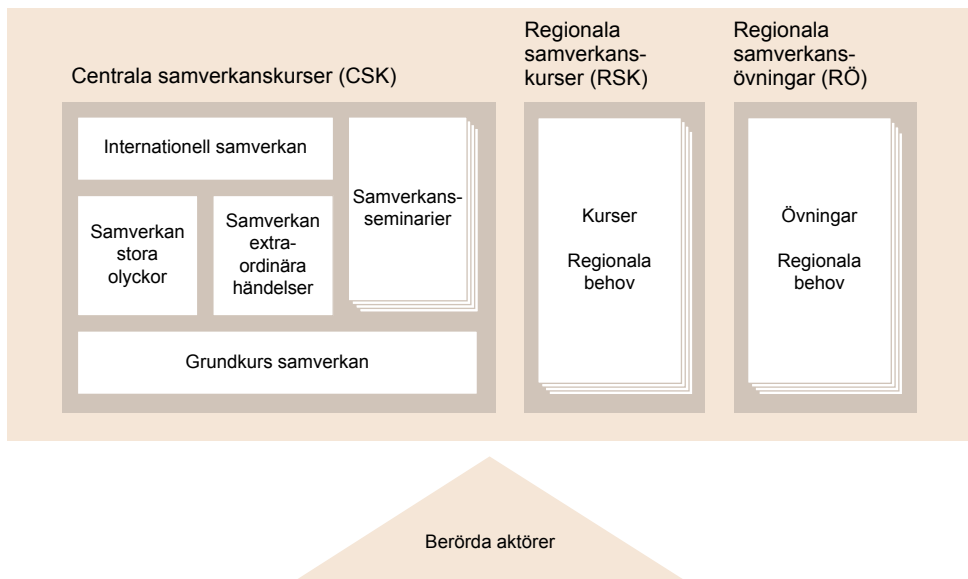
Centrala samverkanskurser (CSK)

Regionala samverkanskurser (RSK)

Regionala samverkansövningar (RÖ)

Internationell samverkan

Samverkansseminarier

Samverkan stora olyckor

Samverkan extraordinära händelser

Grundkurs samverkan

Kurser

Regionala behov

Övningar

Regionala behov

Berörda aktörer